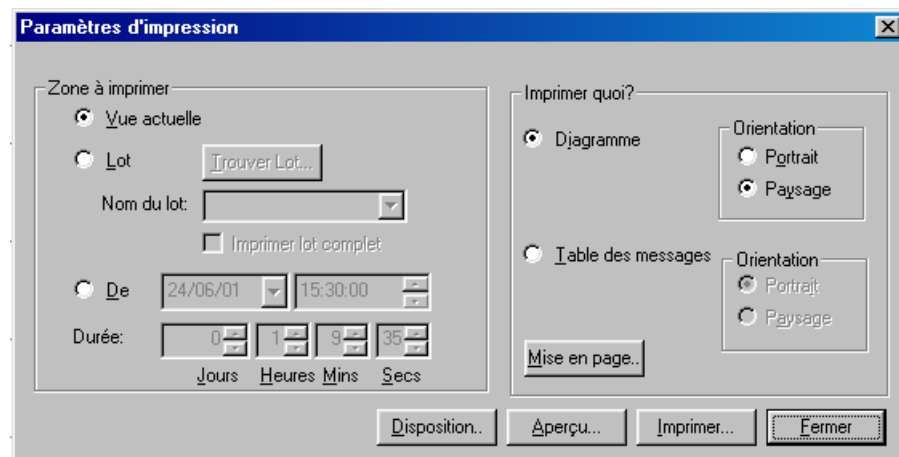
Paramètres d'impression

Zone à imprimer

Vue actuelle

Lot

Trouver Lot...

Nom du lot:

Imprimer lot complet

De

24/06/01

15:30:00

Durée:

0

1

9

35

Jours

Heures

Mins

Secs

Imprimer quoi?

Diagramme

Orientation

Portrait

Paysage

Table des messages

Orientation

Portrait

Paysage

Mise en page..

Disposition..

Aperçu...

Imprimer...

Fermer